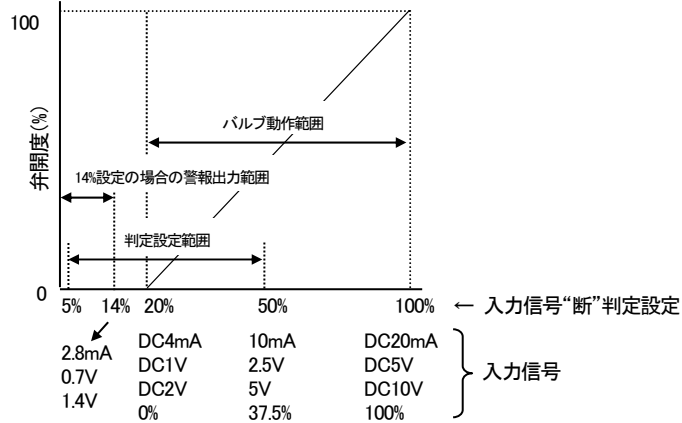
100

弁開度(%)

バルブ動作範囲

14%設定の場合の警報出力範囲

判定設定範囲

0

5% 14% 20% 50% 100% ← 入力信号"断"判定設定

| | | |
|---|---|---|
| 2.8mA | DC4mA | 10mA | DC20mA |
| 0.7V | DC1V | 2.5V | DC5V |
| 1.4V | DC2V | 5V | DC10V |
| | 0% | 37.5% | 100% |

入力信号